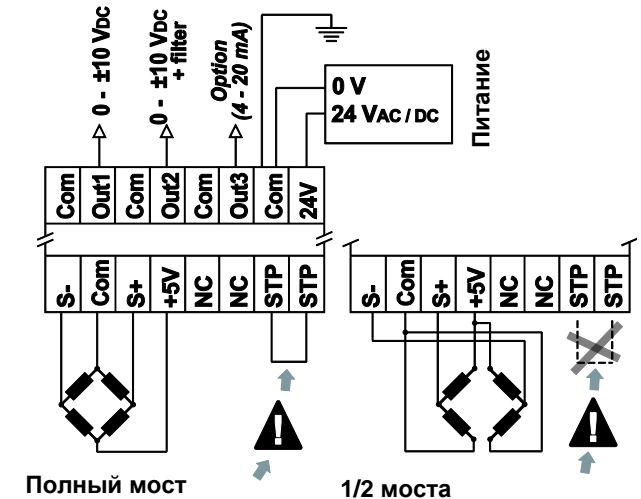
0 - ±10 VDC

0 - ±10 VDC + filter

Option (4 - 20 mA)

0 V
24 VAC / DC

Питание

| Com | Out1 | Com | Out2 | Com | Out3 | Com | 24V |
|---|---|---|---|---|---|---|---|

| S- | Com | S+ | +5V | NC | NC | STP | STP |
|---|---|---|---|---|---|---|---|

| S- | Com | S+ | +5V | NC | NC | STP | STP |
|---|---|---|---|---|---|---|---|

!

!

Полный мост

1/2 моста